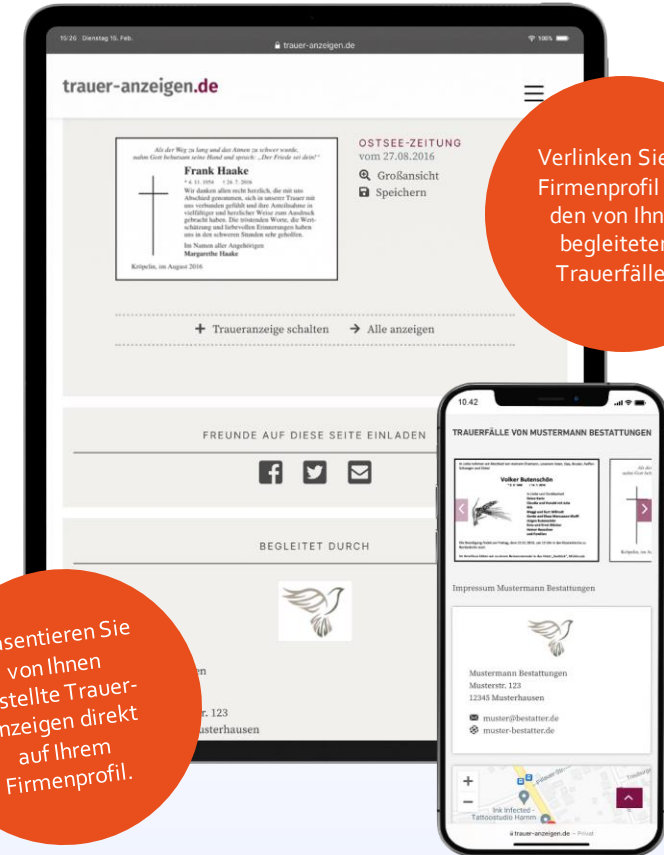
15:26 Dienstag 15. Feb.

trauer-anzeigen.de

100%

trauer-anzeigen.de

Als der Weg zu lang und das Atmen zu schwer wurde, nahm Gott behutsam seine Hand und sprach: „Der Friede sei dein!"

Frank Haake

\* 4. 11. 1950 † 26. 7. 2016

Wir danken allen recht herzlich, die mit uns Abschied genommen, sich in unserer Trauer mit uns verbunden gefühlt und ihre Anteilnahme in vielfältiger und herzlicher Weise zum Ausdruck gebracht haben. Die tröstenden Worte, die Wertschätzung und liebevollen Erinnerungen haben uns in den schweren Stunden sehr geholfen.

Im Namen aller Angehörigen
Margarethe Haake

Kröpelin, im August 2016

OSTSEE-ZEITUNG
vom 27.08.2016

Großansicht

Speichern

Traueranzeige schalten

Alle anzeigen

FREUNDE AUF DIESE SEITE EINLADEN

BEGLEITET DURCH

en

r. 123

usterhausen

Verlinken Sie Firmenprofil den von Ihn begleiteter Trauerfälle

usentieren Sie von Ihnen stellte Traueranzeigen direkt auf Ihrem Firmenprofil.

10:42

TRAUERFÄLLE VON MUSTERMANN BESTATTUNGEN

Volker Butenschön

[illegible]

Impressum Mustermann Bestattungen

Mustermann Bestattungen
Musterstr. 123
12345 Musterhausen

muster@bestatter.de
muster-bestatter.de

Ink Infected - Tattoostudio Hamm

trauer-anzeigen.de — Privat